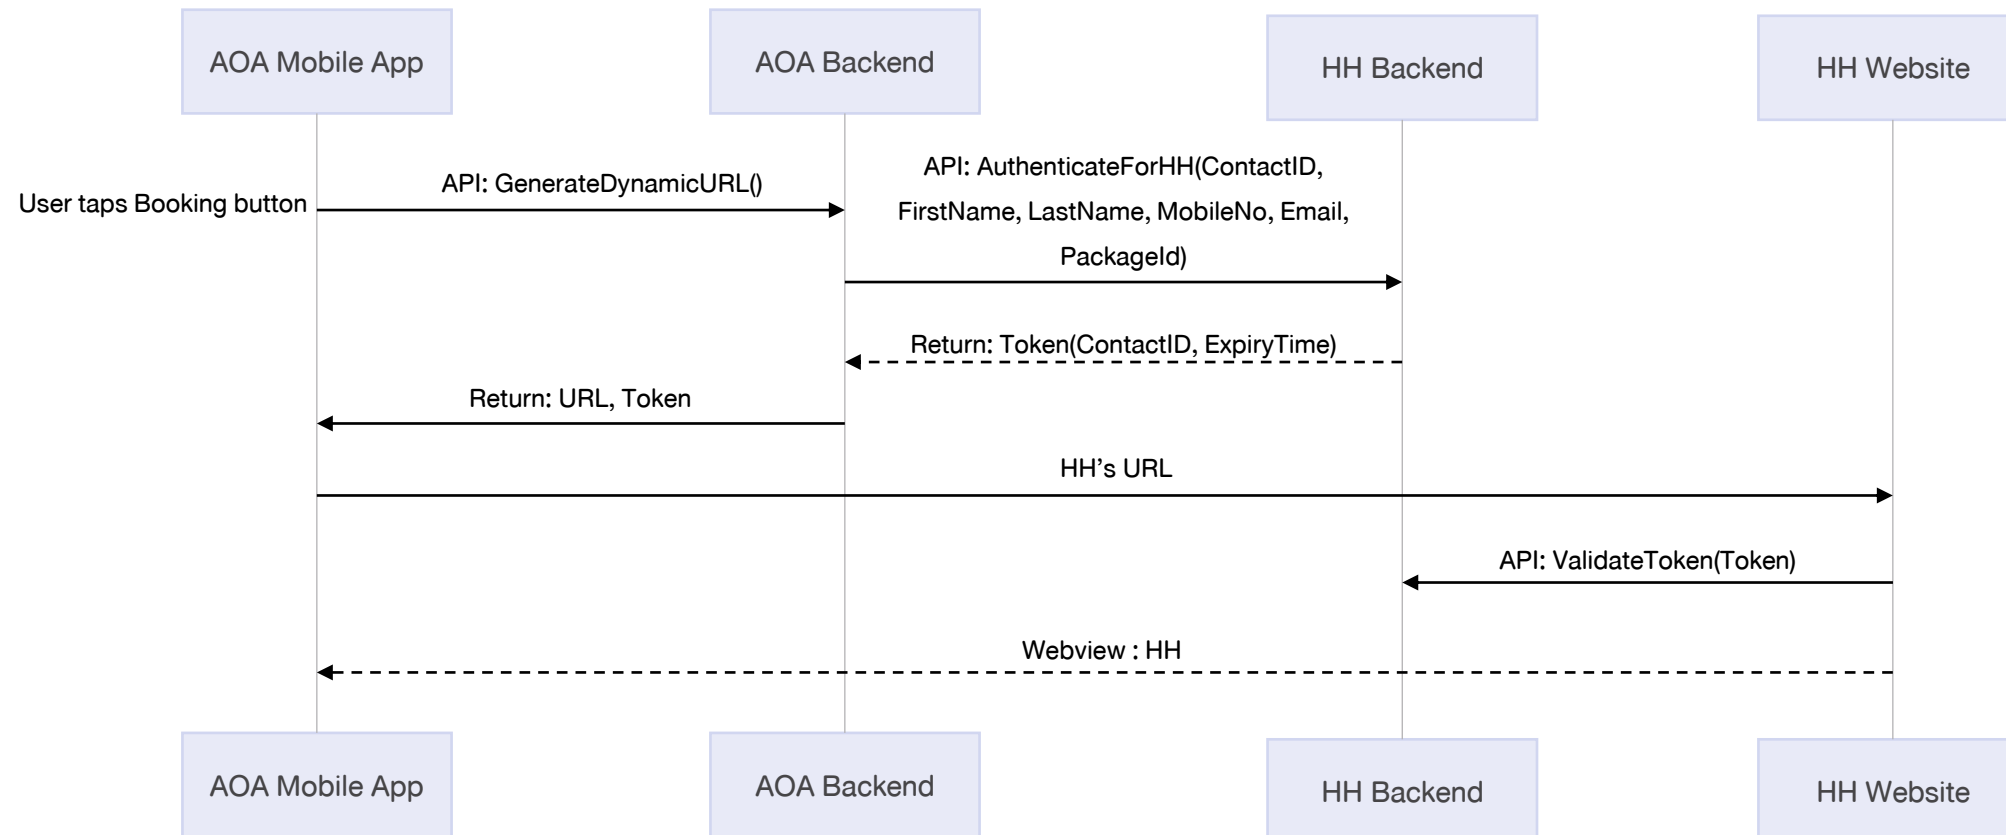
AOA Mobile App

AOA Backend

HH Backend

HH Website

User taps Booking button

API: GenerateDynamicURL()

API: AuthenticateForHH(ContactID, FirstName, LastName, MobileNo, Email, PackageId)

Return: Token(ContactID, ExpiryTime)

Return: URL, Token

HH's URL

API: ValidateToken(Token)

Webview : HH

AOA Mobile App

AOA Backend

HH Backend

HH Website